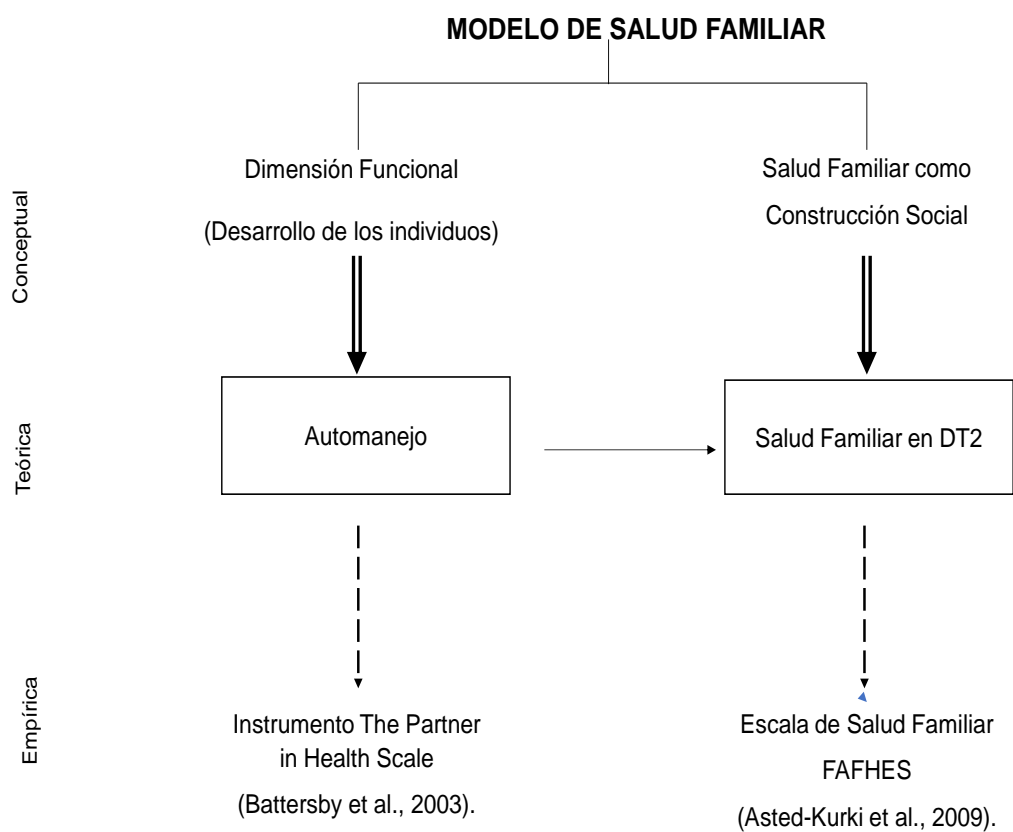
MODELO DE SALUD FAMILIAR

Conceptual

Dimensión Funcional

(Desarrollo de los individuos)

Salud Familiar como

Construcción Social

Teórica

Automanejo

Salud Familiar en DT2

Empírica

Instrumento The Partner in Health Scale

(Battersby et al., 2003).

Escala de Salud Familiar

FAFHES

(Asted-Kurki et al., 2009).